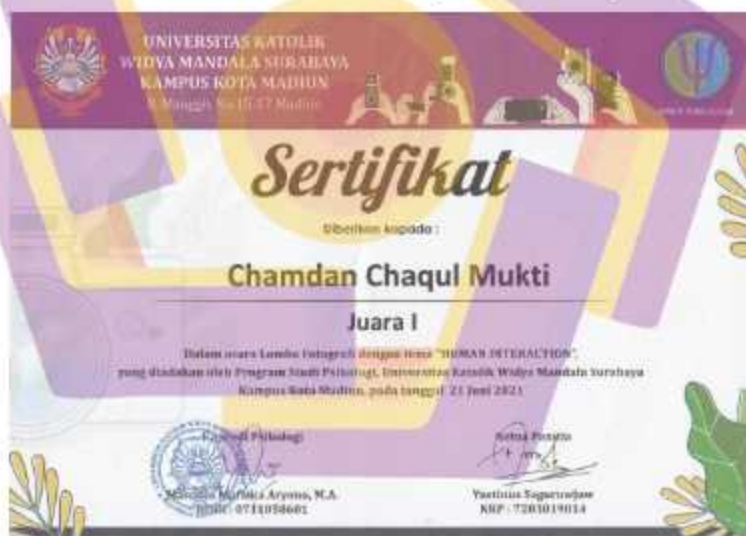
UNIVERSITAS KATOLIK
WIDYA MANDALA SURABAYA
KAMPUS KOTA MADIUN
Jl. Manggis No.15-17 Madiun

Sertifikat

Diberikan kepada :

Chamdan Chaqul Mukti

Juara I

Dalam acara Lomba fotografi dengan tema "HUMAN INTERACTION", yang diadakan oleh Program Studi Psikologi, Universitas Katolik Widya Mandala Surabaya Kampus Kota Madiun, pada tanggal 21 Juni 2021

Kaprodi Psikologi

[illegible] Aryono, M.A.
NIDN : 0711058601

Ketua Panitia

Yustinus Sugurosijaw
NRP : 7203019014